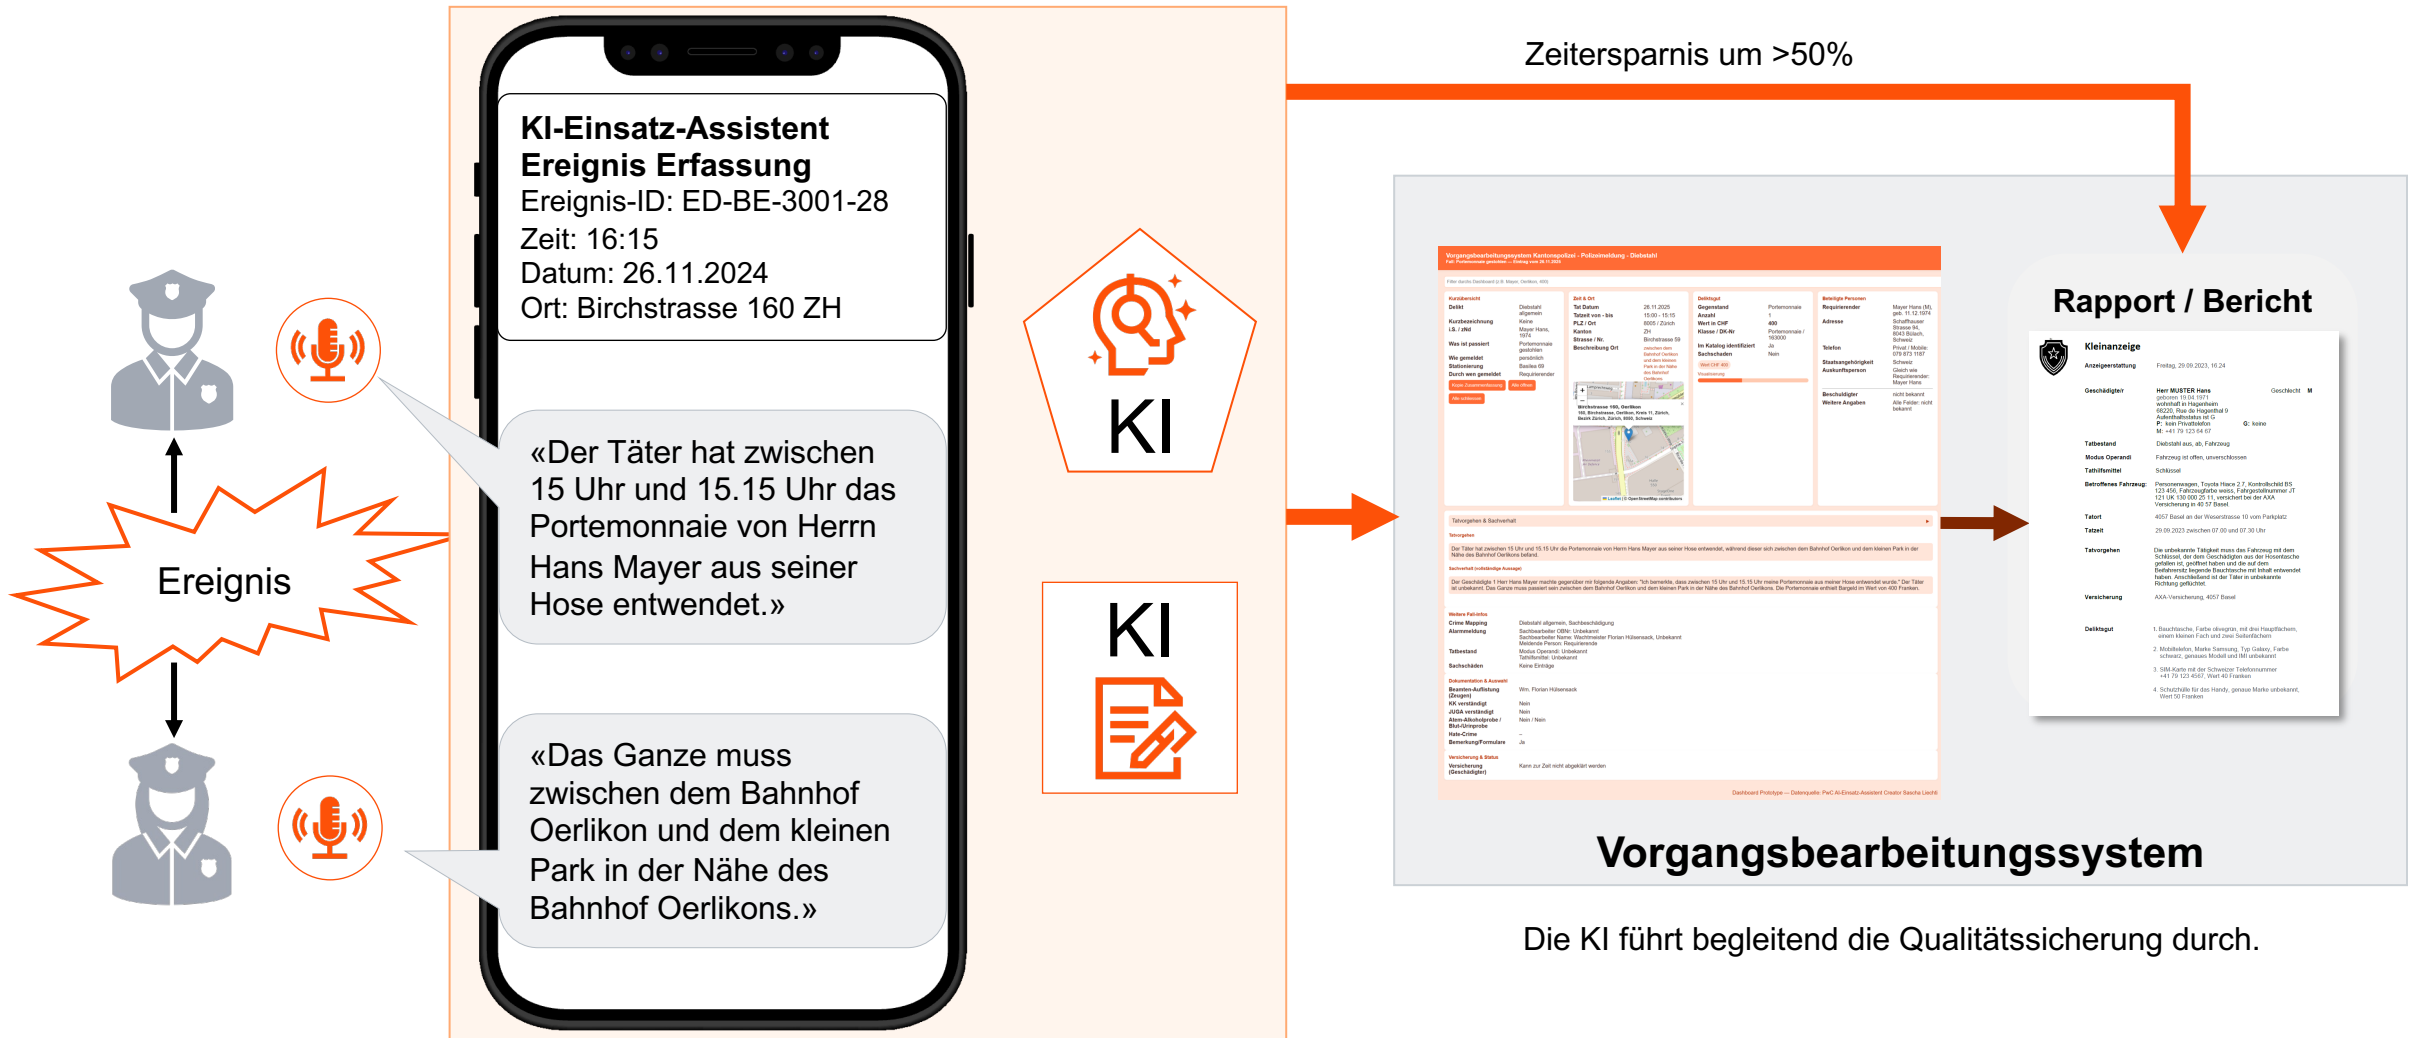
Zeitersparnis um >50%

KI-Einsatz-Assistent
Ereignis Erfassung
Ereignis-ID: ED-BE-3001-28
Zeit: 16:15
Datum: 26.11.2024
Ort: Birchstrasse 160 ZH

«Der Täter hat zwischen 15 Uhr und 15.15 Uhr das Portemonnaie von Herrn Hans Mayer aus seiner Hose entwendet.»

«Das Ganze muss zwischen dem Bahnhof Oerlikon und dem kleinen Park in der Nähe des Bahnhof Oerlikons.»

Ereignis

KI

KI

Rapport / Bericht

Kleinanzeige

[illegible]

Vorgangsbearbeitungssystem

Die KI führt begleitend die Qualitätssicherung durch.